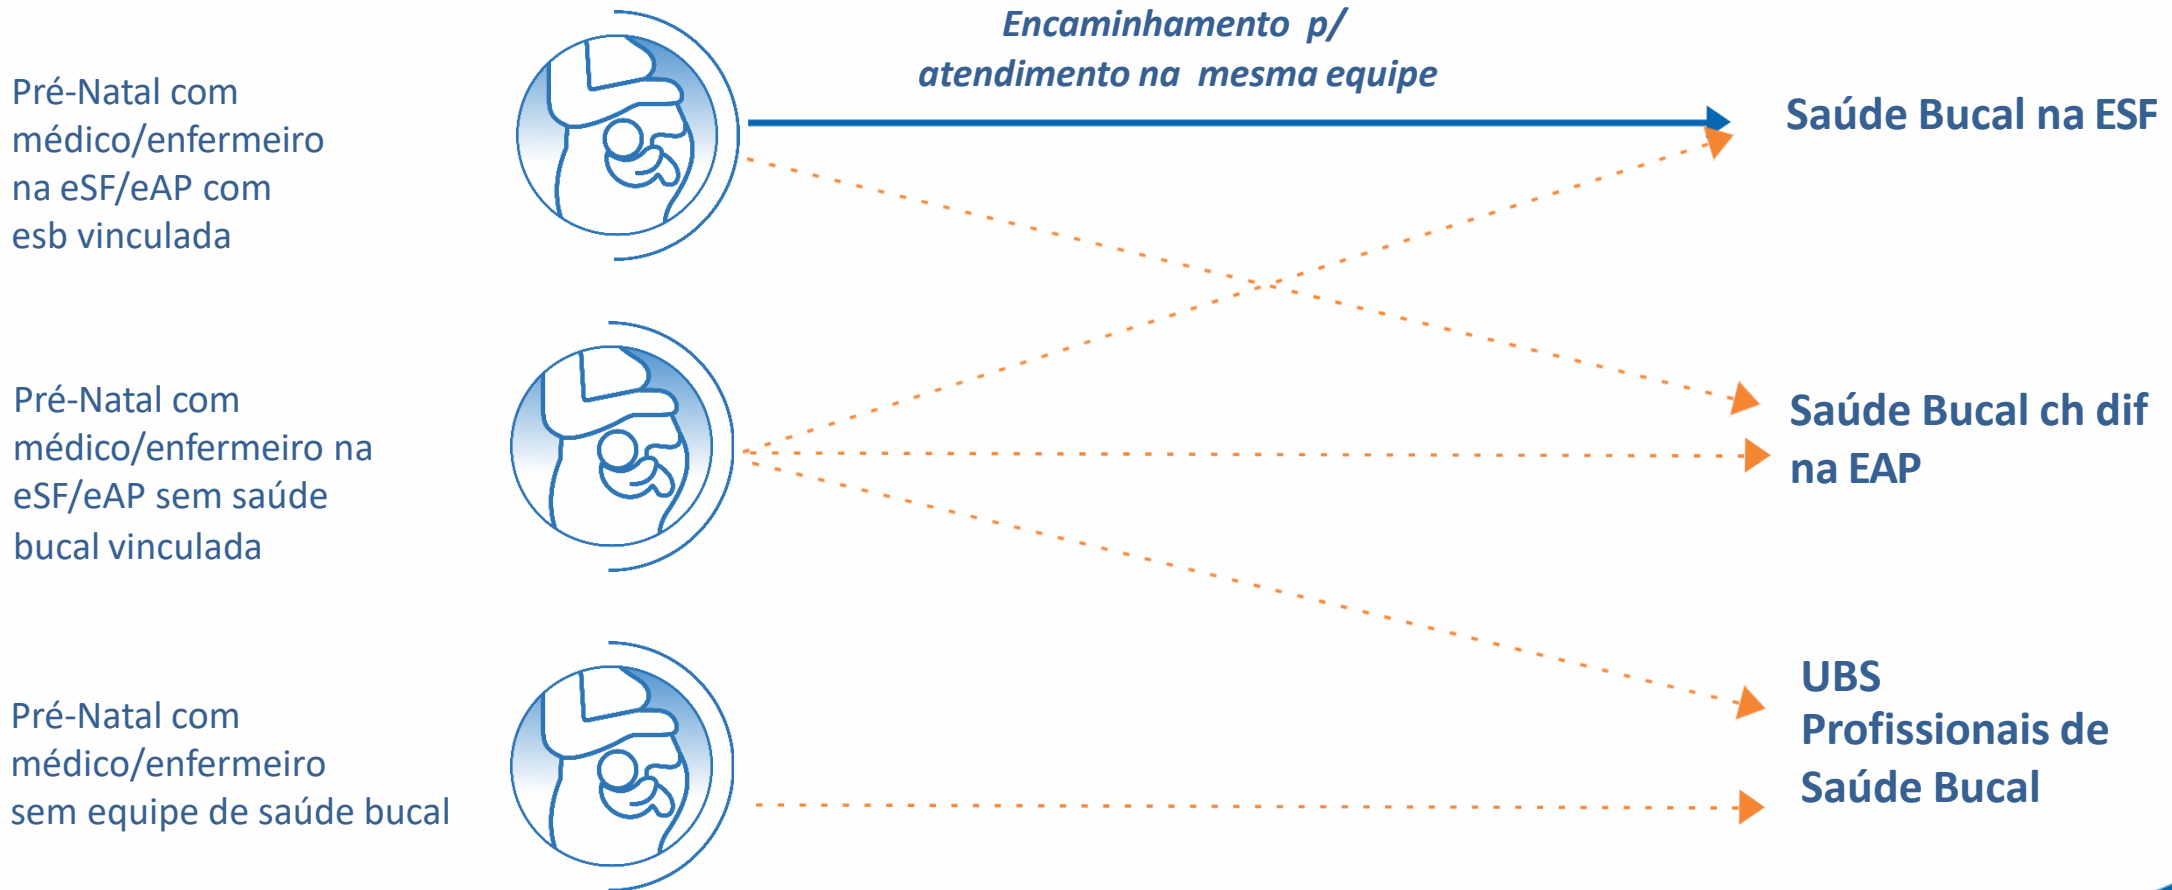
Pré-Natal com médico/enfermeiro na eSF/eAP com esb vinculada

Encaminhamento p/ atendimento na mesma equipe

Saúde Bucal na ESF

Pré-Natal com médico/enfermeiro na eSF/eAP sem saúde bucal vinculada

Saúde Bucal ch dif na EAP

Pré-Natal com médico/enfermeiro sem equipe de saúde bucal

UBS Profissionais de Saúde Bucal